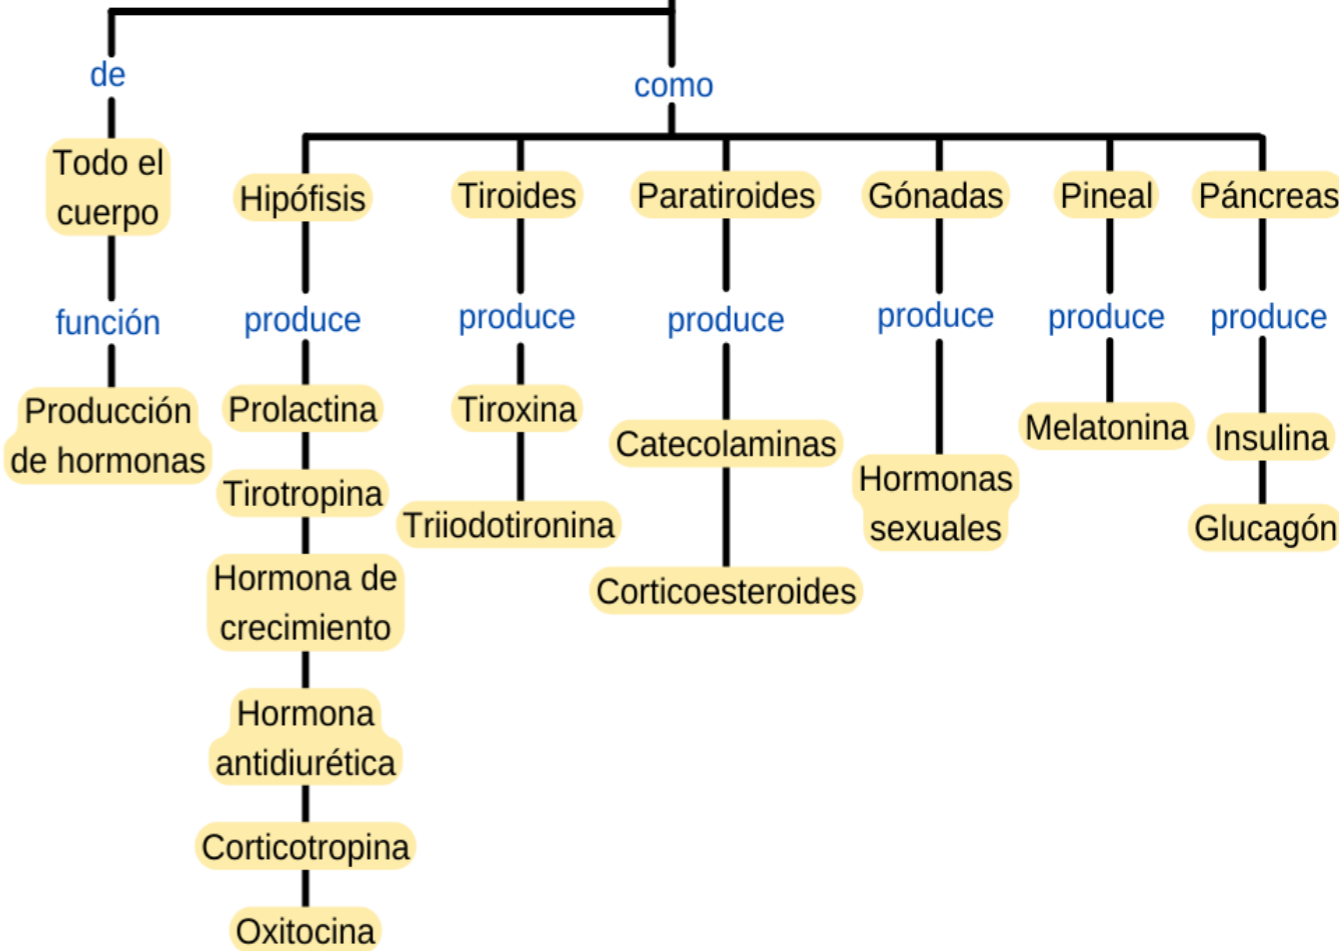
de

Todo el cuerpo

función

Producción de hormonas

como

Hipófisis

produce

Prolactina

Tirotropina

Hormona de crecimiento

Hormona antidiurética

Corticotropina

Oxitocina

Tiroides

produce

Tiroxina

Triiodotironina

Paratiroides

produce

Catecolaminas

Corticoesteroides

Gónadas

produce

Hormonas sexuales

Pineal

produce

Melatonina

Páncreas

produce

Insulina

Glucagón